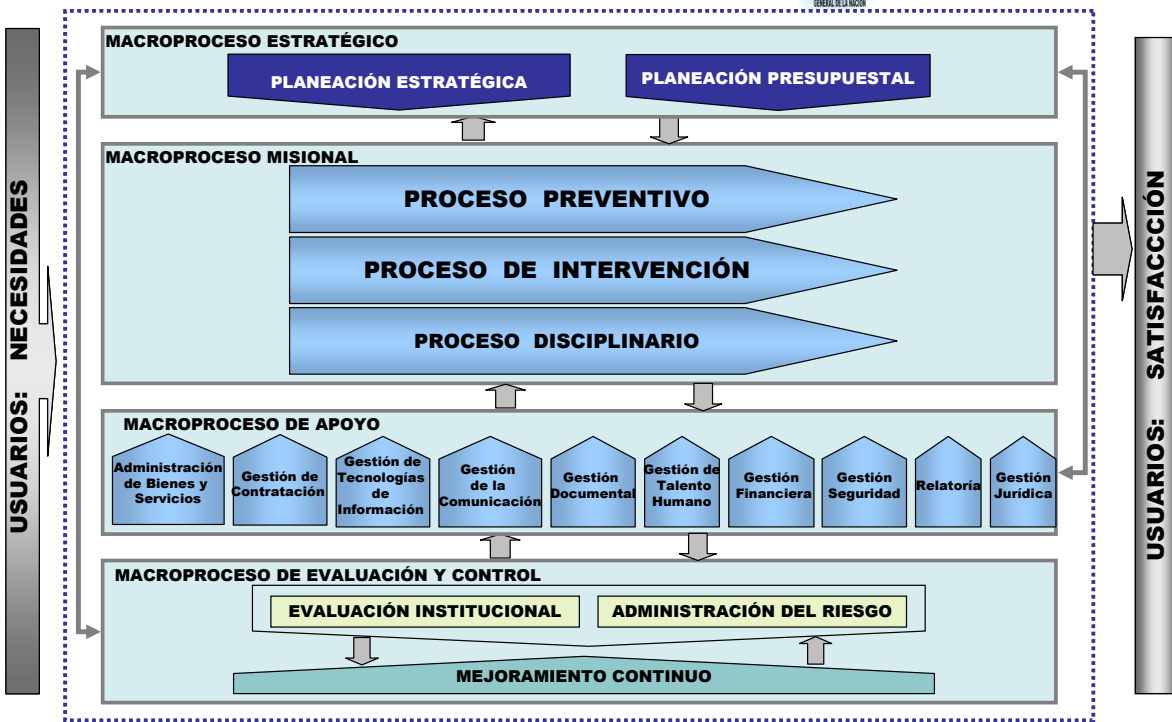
GENERAL DE LA NACIÓN

USUARIOS: NECESIDADES

MACROPROCESO ESTRATÉGICO

PLANEACIÓN ESTRATÉGICA

PLANEACIÓN PRESUPUESTAL

MACROPROCESO MISIONAL

PROCESO PREVENTIVO

PROCESO DE INTERVENCIÓN

PROCESO DISCIPLINARIO

MACROPROCESO DE APOYO

Administración de Bienes y Servicios

Gestión de Contratación

Gestión de Tecnologías de Información

Gestión de la Comunicación

Gestión Documental

Gestión de Talento Humano

Gestión Financiera

Gestión Seguridad

Relatoría

Gestión Jurídica

MACROPROCESO DE EVALUACIÓN Y CONTROL

EVALUACIÓN INSTITUCIONAL

ADMINISTRACIÓN DEL RIESGO

MEJORAMIENTO CONTINUO

USUARIOS: SATISFACCCIÓN